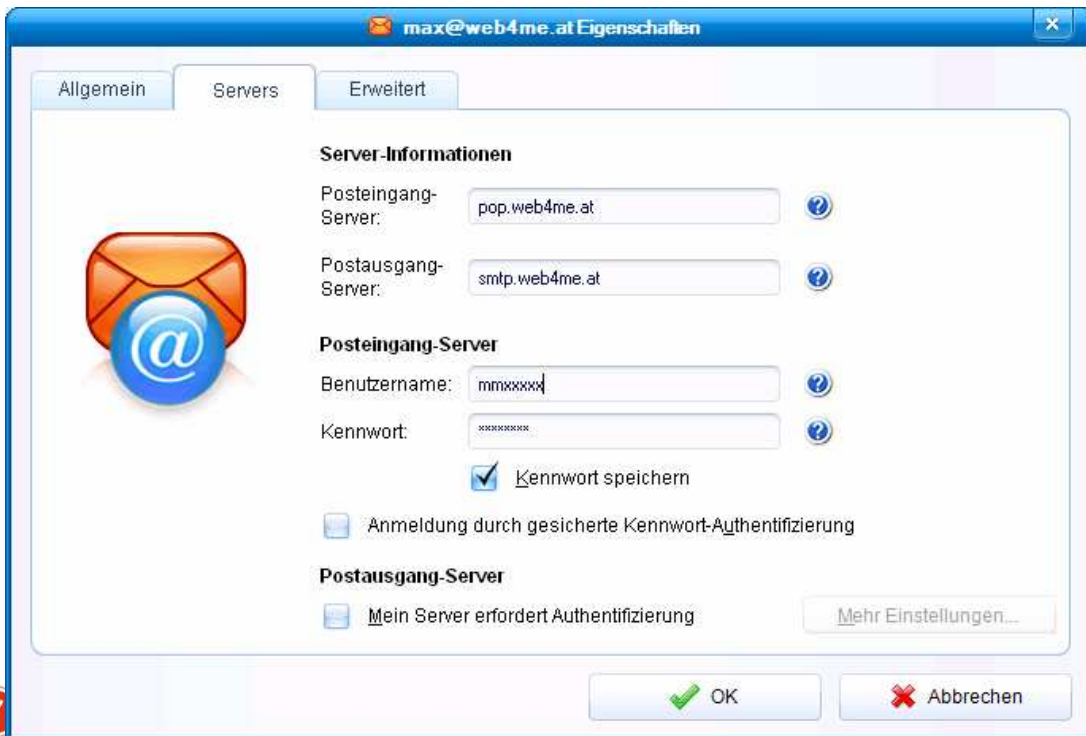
max@web4me.at Eigenschaften

Allgemein
Servers
Erweitert

Server-Informationen

Posteingang-Server: pop.web4me.at

Postausgang-Server: smtp.web4me.at

Posteingang-Server

Benutzername: mmxxxxx

Kennwort: ********

Kennwort speichern

Anmeldung durch gesicherte Kennwort-Authentifizierung

Postausgang-Server

Mein Server erfordert Authentifizierung

Mehr Einstellungen...

OK
Abbrechen